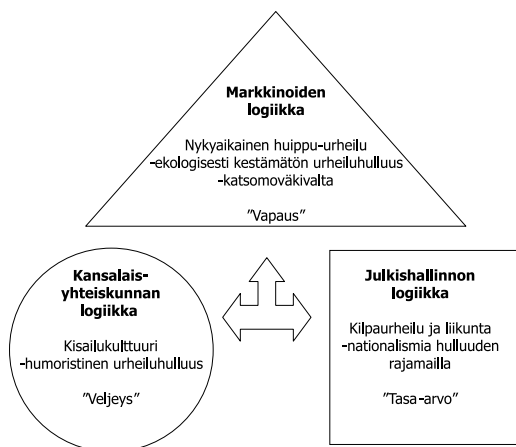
Markkinoiden logiikka

Nykyaikainen huippu-urheilu
-ekologisesti kestämätön urheiluhulluus
-katsomoväkivalta

”Vapaus”

Kansalaisyhteiskunnan logiikka

Kisailukulttuuri
-humoristinen urheiluhulluus

”Veljeys”

Julkishallinnon logiikka

Kilpaurheilu ja liikunta
-nationalismia hulluuden rajamailla

”Tasa-arvo”